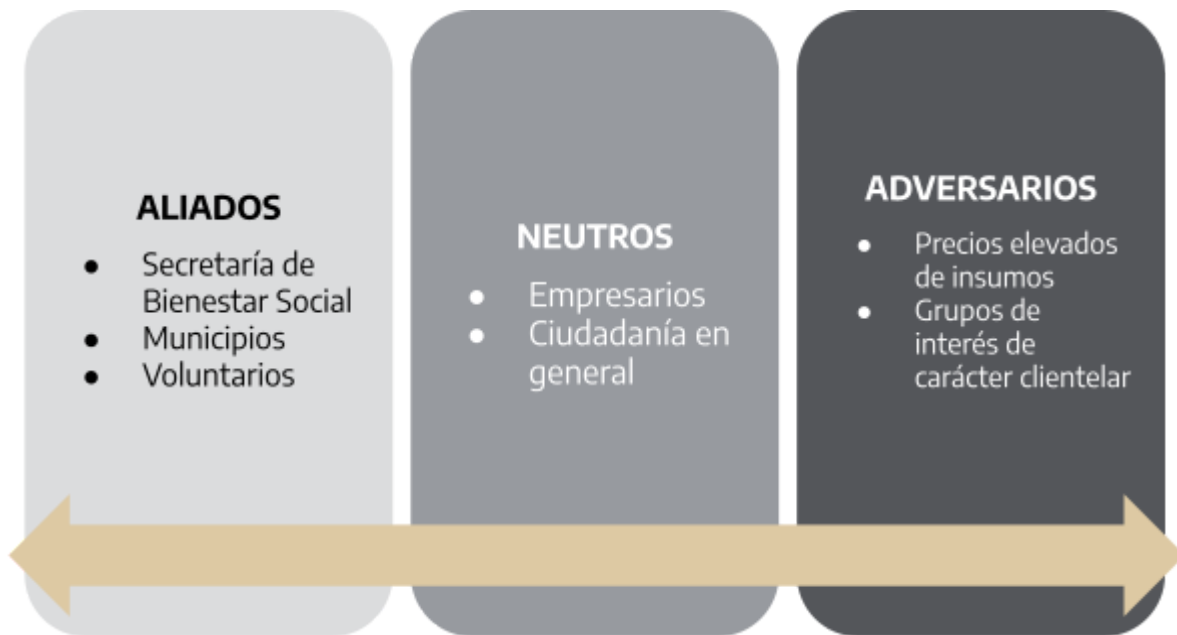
ALIADOS

- Secretaría de Bienestar Social
- Municipios
- Voluntarios

NEUTROS

- Empresarios
- Ciudadanía en general

ADVERSARIOS

- Precios elevados de insumos
- Grupos de interés de carácter clientelar